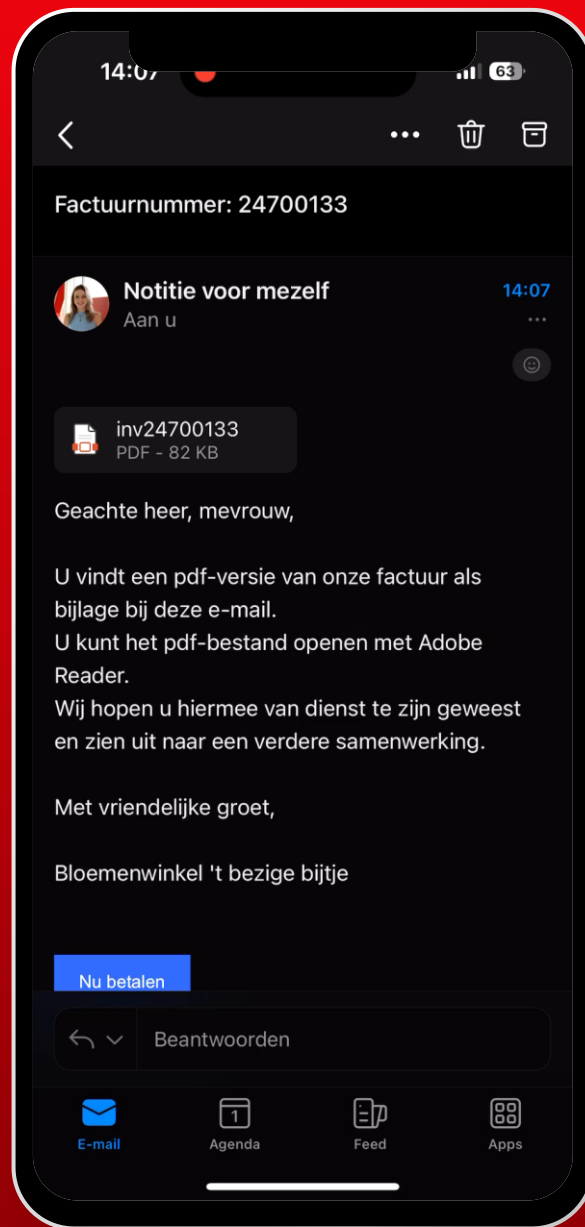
14:07

63

Factuurnummer: 24700133

Notitie voor mezelf
Aan u

14:07

inv24700133
PDF - 82 KB

Geachte heer, mevrouw,

U vindt een pdf-versie van onze factuur als bijlage bij deze e-mail.
U kunt het pdf-bestand openen met Adobe Reader.
Wij hopen u hiermee van dienst te zijn geweest en zien uit naar een verdere samenwerking.

Met vriendelijke groet,

Bloemenwinkel 't bezige bijtje

Nu betalen

Beantwoorden

E-mail
1
Agenda
Feed
Apps